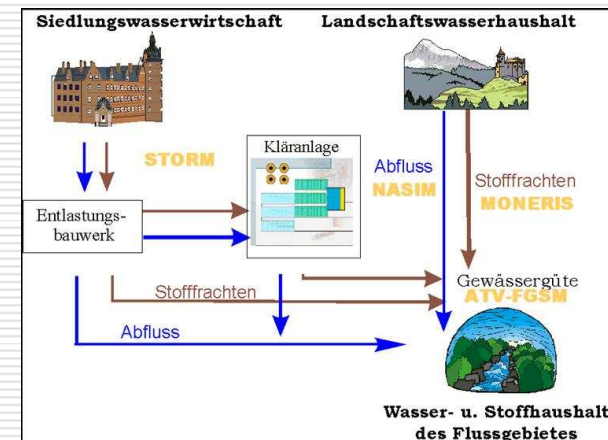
Siedlungswasserwirtschaft

Landschaftswasserhaushalt

STORM

Kläranlage

Abfluss
NASIM

Stofffrachten
MONERIS

Entlastungsbauwerk

Gewässergüte
ATV-FGSM

Stofffrachten

Abfluss

Wasser- u. Stoffhaushalt des Flussgebietes